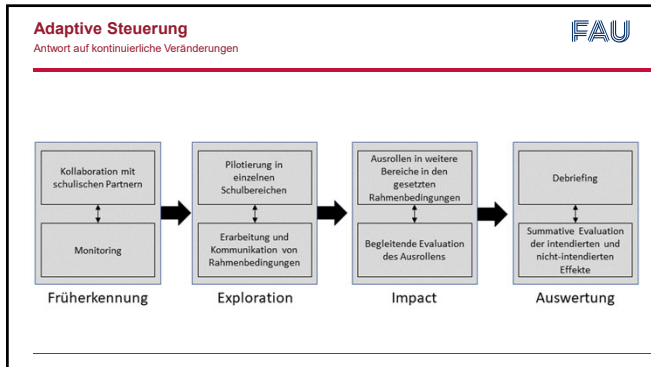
Adaptive Steuerung
Antwort auf kontinuierliche Veränderungen

FAU

Kollaboration mit schulischen Partnern

Monitoring

Früherkennung

Pilotierung in einzelnen Schulbereichen

Erarbeitung und Kommunikation von Rahmenbedingungen

Exploration

Ausrollen in weitere Bereiche in den gesetzten Rahmenbedingungen

Begleitende Evaluation des Ausrollens

Impact

Debriefing

Summative Evaluation der intendierten und nicht-intendierten Effekte

Auswertung